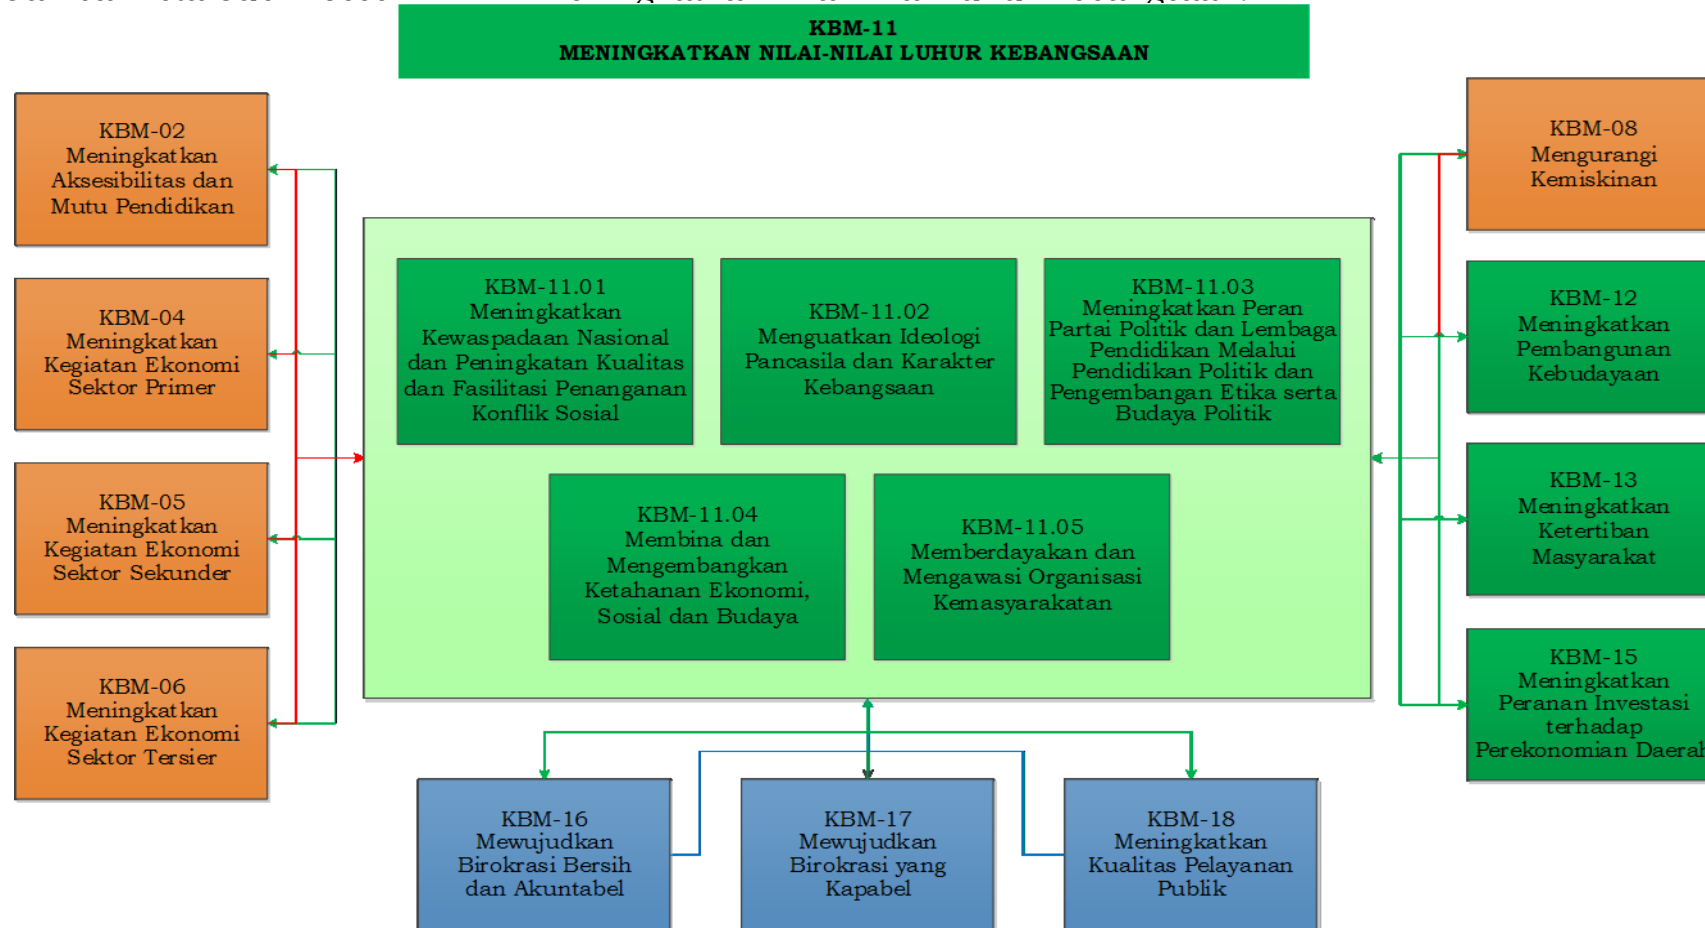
KBM-11
MENINGKATKAN NILAI-NILAI LUHUR KEBANGSAAN

KBM-02
Meningkatkan Aksesibilitas dan Mutu Pendidikan

KBM-04
Meningkatkan Kegiatan Ekonomi Sektor Primer

KBM-05
Meningkatkan Kegiatan Ekonomi Sektor Sekunder

KBM-06
Meningkatkan Kegiatan Ekonomi Sektor Tersier

KBM-11.01
Meningkatkan Kewaspadaan Nasional dan Peningkatan Kualitas dan Fasilitasi Penanganan Konflik Sosial

KBM-11.02
Menguatkan Ideologi Pancasila dan Karakter Kebangsaan

KBM-11.03
Meningkatkan Peran Partai Politik dan Lembaga Pendidikan Melalui Pendidikan Politik dan Pengembangan Etika serta Budaya Politik

KBM-11.04
Membina dan Mengembangkan Ketahanan Ekonomi, Sosial dan Budaya

KBM-11.05
Memberdayakan dan Mengawasi Organisasi Kemasyarakatan

KBM-08
Mengurangi Kemiskinan

KBM-12
Meningkatkan Pembangunan Kebudayaan

KBM-13
Meningkatkan Ketertiban Masyarakat

KBM-15
Meningkatkan Peranan Investasi terhadap Perekonomian Daerah

KBM-16
Mewujudkan Birokrasi Bersih dan Akuntabel

KBM-17
Mewujudkan Birokrasi yang Kapabel

KBM-18
Meningkatkan Kualitas Pelayanan Publik